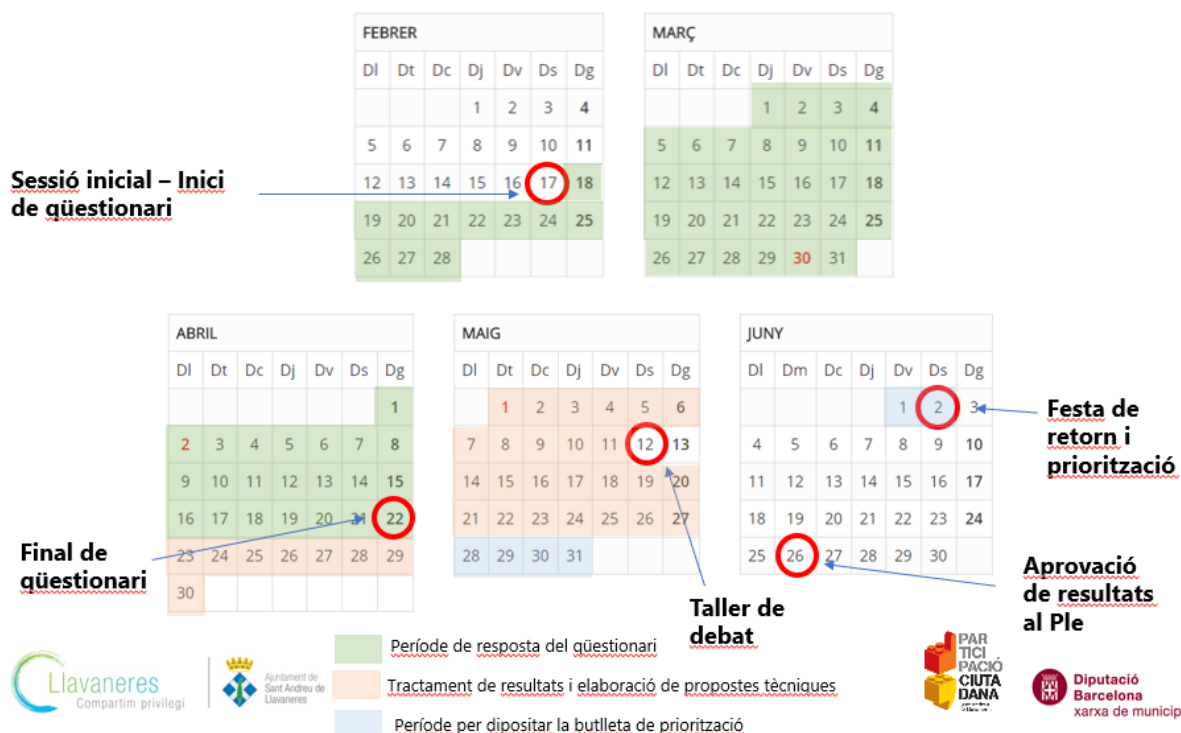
FEBRER

| Dl | Dt | Dc | Dj | Dv | Ds | Dg |
|---|---|---|---|---|---|---|
| | | | 1 | 2 | 3 | 4 |
| 5 | 6 | 7 | 8 | 9 | 10 | 11 |
| 12 | 13 | 14 | 15 | 16 | 17 | 18 |
| 19 | 20 | 21 | 22 | 23 | 24 | 25 |
| 26 | 27 | 28 | | | | |

MARÇ

| Dl | Dt | Dc | Dj | Dv | Ds | Dg |
|---|---|---|---|---|---|---|
| | | | 1 | 2 | 3 | 4 |
| 5 | 6 | 7 | 8 | 9 | 10 | 11 |
| 12 | 13 | 14 | 15 | 16 | 17 | 18 |
| 19 | 20 | 21 | 22 | 23 | 24 | 25 |
| 26 | 27 | 28 | 29 | 30 | 31 | |

Sessió inicial – Inici de qüestionari

ABRIL

| Dl | Dt | Dc | Dj | Dv | Ds | Dg |
|---|---|---|---|---|---|---|
| | | | | | | 1 |
| 2 | 3 | 4 | 5 | 6 | 7 | 8 |
| 9 | 10 | 11 | 12 | 13 | 14 | 15 |
| 16 | 17 | 18 | 19 | 20 | 21 | 22 |
| 23 | 24 | 25 | 26 | 27 | 28 | 29 |
| 30 | | | | | | |

MAIG

| Dl | Dt | Dc | Dj | Dv | Ds | Dg |
|---|---|---|---|---|---|---|
| | 1 | 2 | 3 | 4 | 5 | 6 |
| 7 | 8 | 9 | 10 | 11 | 12 | 13 |
| 14 | 15 | 16 | 17 | 18 | 19 | 20 |
| 21 | 22 | 23 | 24 | 25 | 26 | 27 |
| 28 | 29 | 30 | 31 | | | |

JUNY

| Dl | Dm | Dc | Dj | Dv | Ds | Dg |
|---|---|---|---|---|---|---|
| | | | | 1 | 2 | 3 |
| 4 | 5 | 6 | 7 | 8 | 9 | 10 |
| 11 | 12 | 13 | 14 | 15 | 16 | 17 |
| 18 | 19 | 20 | 21 | 22 | 23 | 24 |
| 25 | 26 | 27 | 28 | 29 | 30 | |

Festa de retorn i priorització

Final de qüestionari

Taller de debat

Aprovació de resultats al Ple

Període de resposta del qüestionari
Tractament de resultats i elaboració de propostes tècniques
Període per dipositar la butlleta de priorització

Llavaneres
Compartim privilegi

Ajuntament de Sant Andreu de Llavaneres

PAR TICI PACIÓ CIUTA DANA

Diputació Barcelona
xarxa de municipis